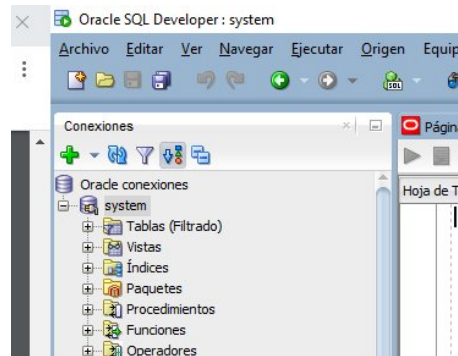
Oracle SQL Developer : system

Archivo Editar Ver Navegar Ejecutar Origen Equip

Conexiones

Págin

Hoja de T

Oracle conexiones
system
Tablas (Filtrado)
Vistas
Índices
Paquetes
Procedimientos
Funciones
Operadores